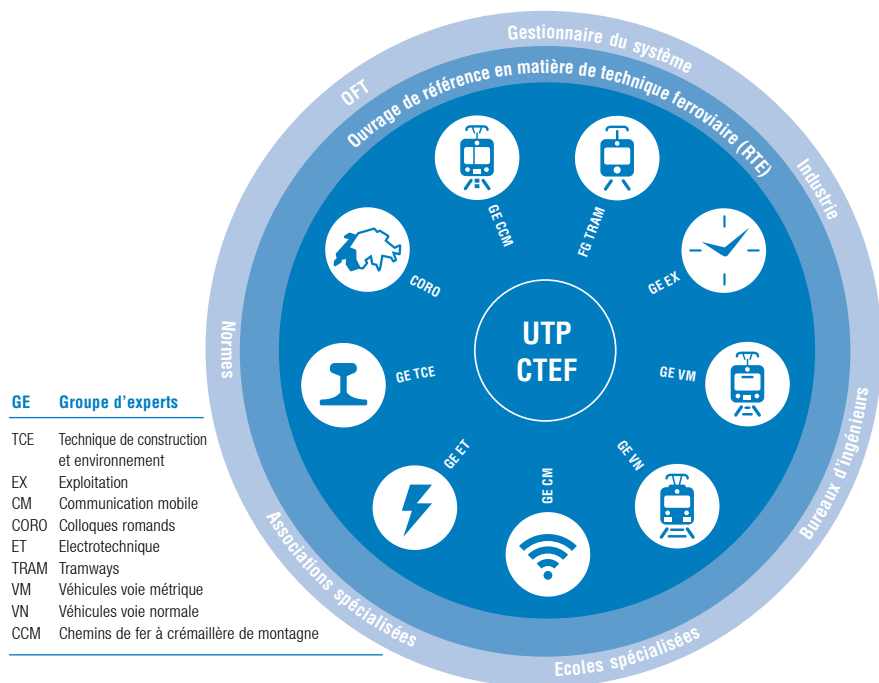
Gestionnaire du système
OFT
Industrie
Bureaux d'ingénieurs
Ecoles spécialisées
Associations spécialisées
Normes
Ouvrage de référence en matière de technique ferroviaire (RTE)

GE CCM
FG TRAM
GE EX
GE VM
GE VN
GE CM
GE ET
GE TCE
CORO

UTP
CTEF

| GE | Groupe d'experts |
|---|---|
| TCE | Technique de construction et environnement |
| EX | Exploitation |
| CM | Communication mobile |
| CORO | Colloques romands |
| ET | Electrotechnique |
| TRAM | Tramways |
| VM | Véhicules voie métrique |
| VN | Véhicules voie normale |
| CCM | Chemins de fer à crémaillère de montagne |